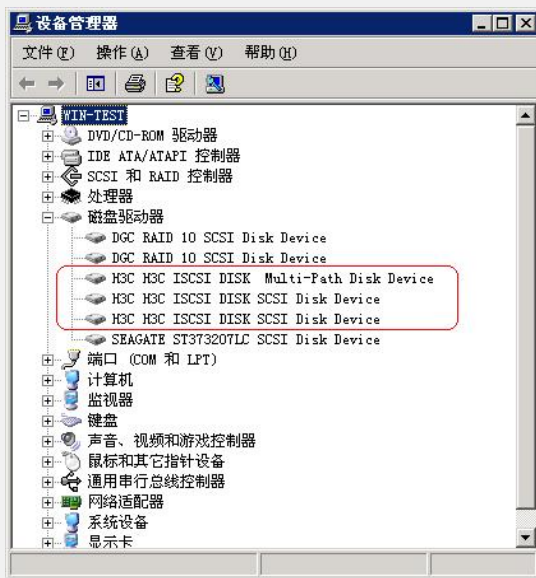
设备管理器

文件(F) 操作(A) 查看(V) 帮助(H)

WIN-TEST
DVD/CD-ROM 驱动器
IDE ATA/ATAPI 控制器
SCSI 和 RAID 控制器
处理器
磁盘驱动器
DGC RAID 10 SCSI Disk Device
DGC RAID 10 SCSI Disk Device
H3C H3C ISCSI DISK Multi-Path Disk Device
H3C H3C ISCSI DISK SCSI Disk Device
H3C H3C ISCSI DISK SCSI Disk Device
SEAGATE ST373207LC SCSI Disk Device
端口 (COM 和 LPT)
计算机
监视器
键盘
声音、视频和游戏控制器
鼠标和其它指针设备
通用串行总线控制器
网络适配器
系统设备
显示卡